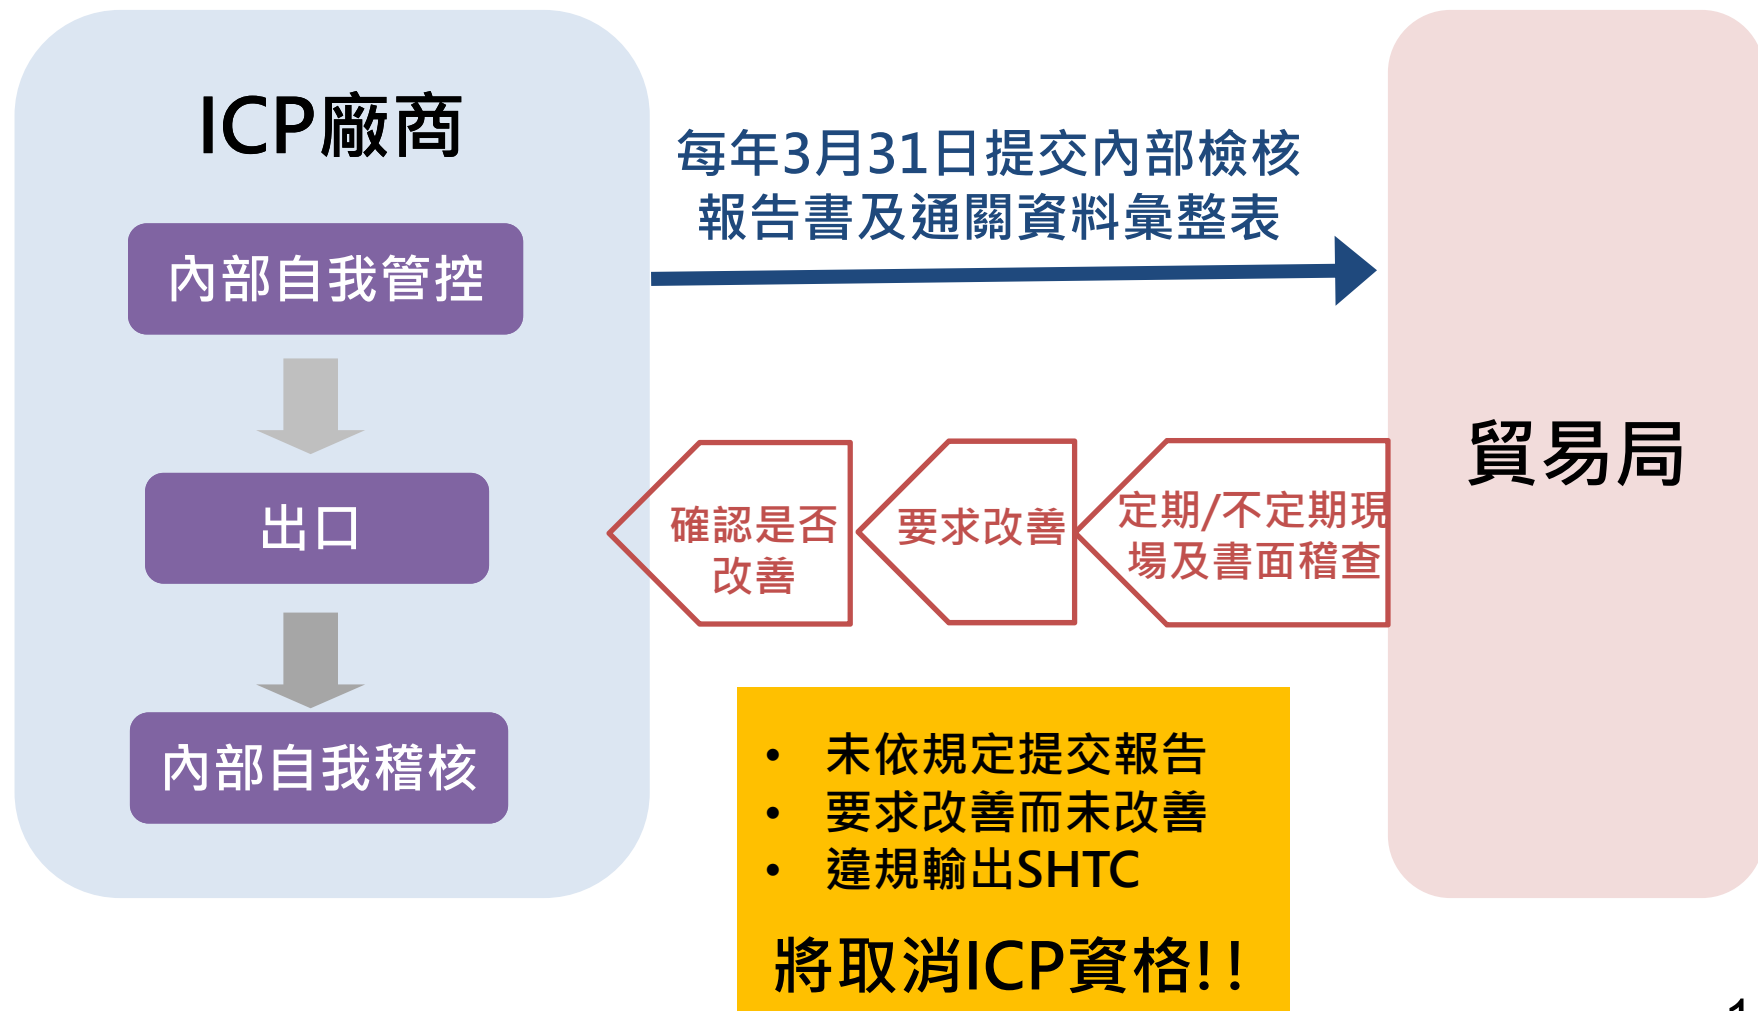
ICP廠商

內部自我管控

出口

內部自我稽核

每年3月31日提交內部檢核報告書及通關資料彙整表

貿易局

定期/不定期現場及書面稽查

要求改善

確認是否改善

• 未依規定提交報告
• 要求改善而未改善
• 違規輸出SHTC

將取消ICP資格!!